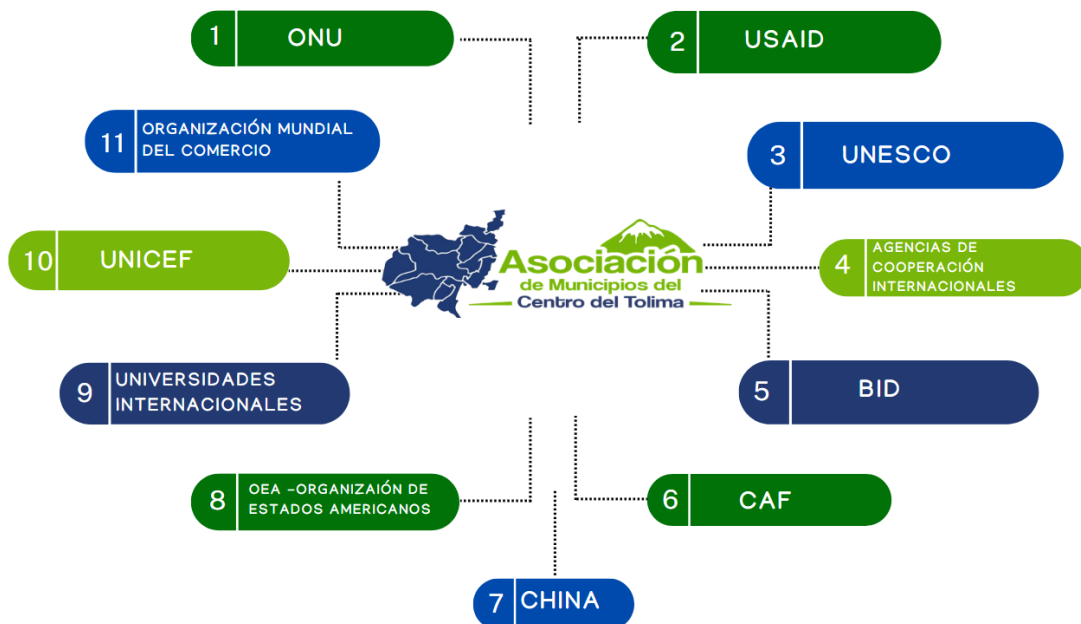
1 ONU

2 USAID

11 ORGANIZACIÓN MUNDIAL DEL COMERCIO

3 UNESCO

10 UNICEF

Asociación de Municipios del Centro del Tolima

4 AGENCIAS DE COOPERACIÓN INTERNACIONALES

9 UNIVERSIDADES INTERNACIONALES

5 BID

8 OEA -ORGANIZAIÓN DE ESTADOS AMERICANOS

6 CAF

7 CHINA